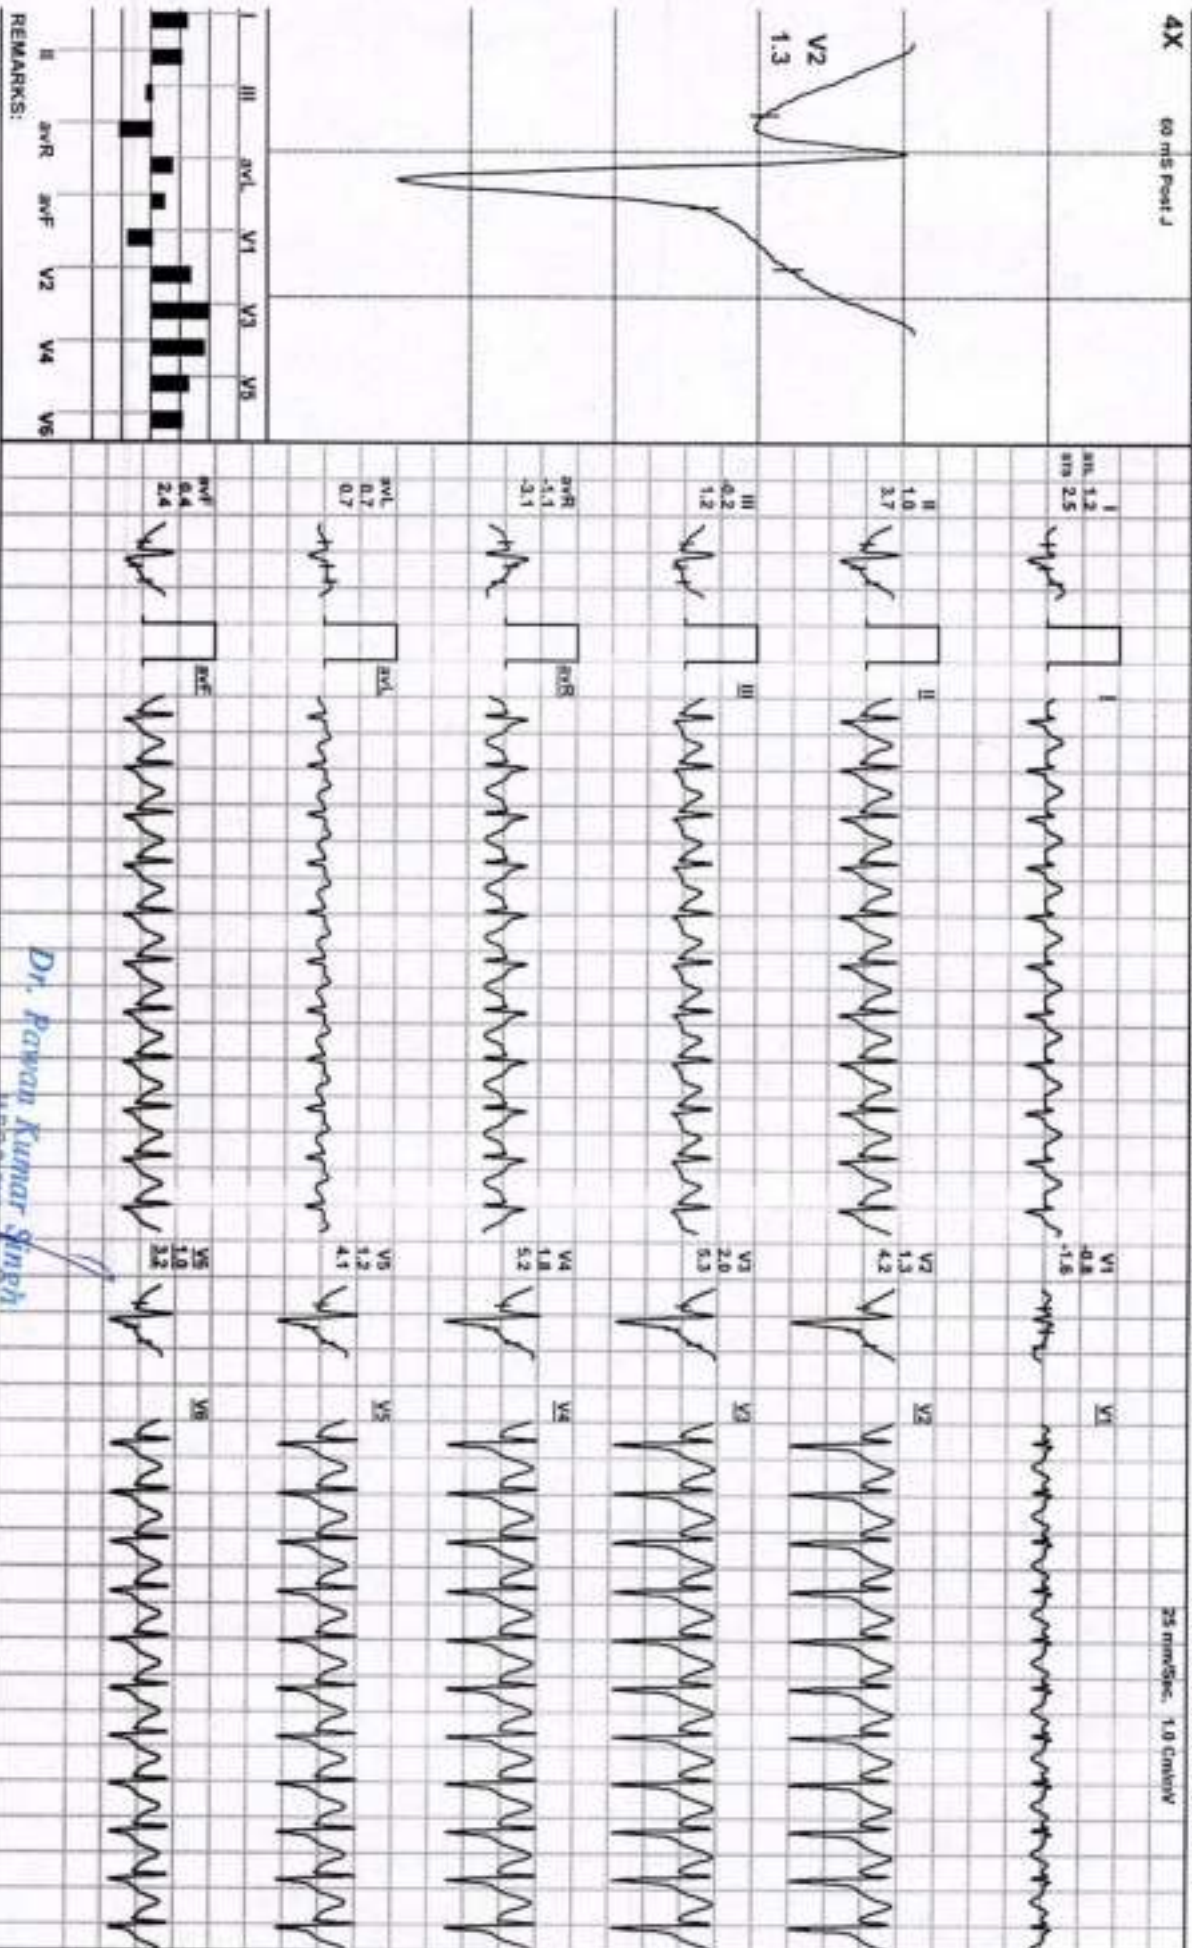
4X 60 mS Post J

V2
1.3

I III avL V1 V3 V5
II avR avF V2 V4 V6
REMARKS:

25 mm/Sec. 1.0 Cm/mV

I
stL 1.2
stS 2.5

II
1.0
3.7

III
-0.2
1.2

avR
-1.1
-3.1

avL
0.7
0.7

avF
0.4
2.4

I
II
III
avR
avL
avF

V1
-0.8
-1.6

V2
1.3
4.2

V3
2.0
5.3

V4
1.8
5.2

V5
1.2
4.1

V6
1.0
3.2

V1
V2
V3
V4
V5
V6

Dr. Pawan Kumar Singh